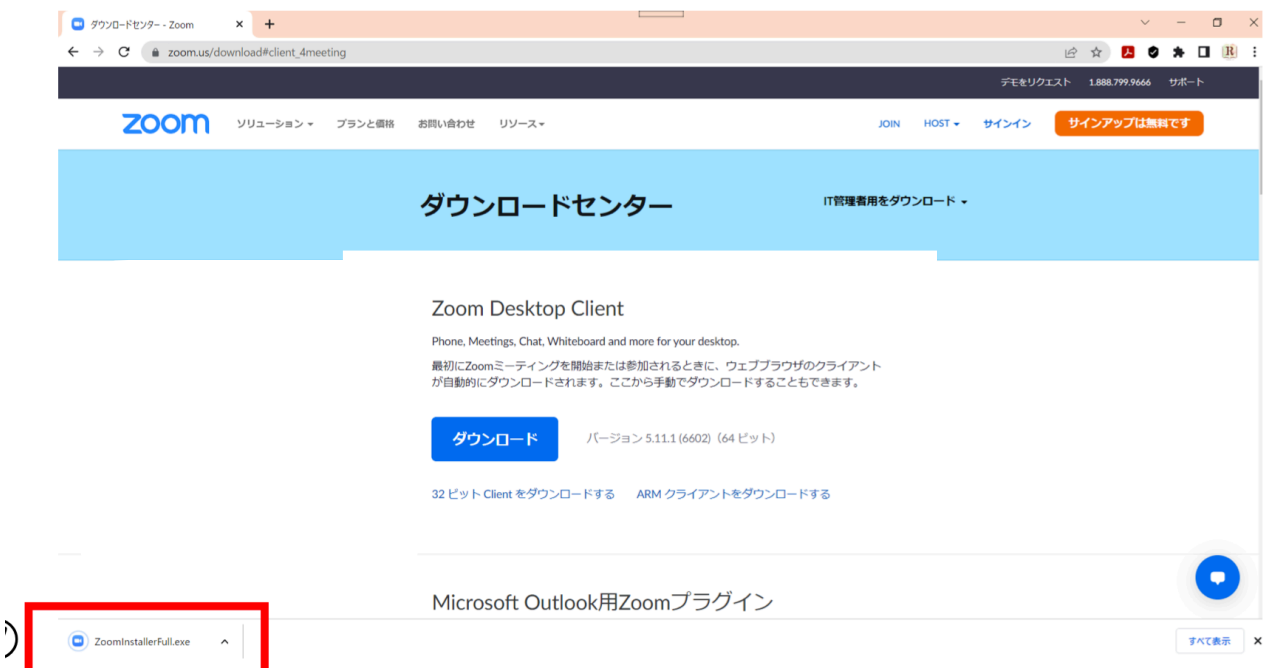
ダウンロードセンター - Zoom ×
+
zoom.us/download#client_4meeting

デモをリクエスト 1.888.799.9666 サポート

zoom
ソリューション
プランと価格
お問い合わせ
リソース
JOIN
HOST
サインイン
サインアップは無料です

ダウンロードセンター
IT管理者用をダウンロード

Zoom Desktop Client

Phone, Meetings, Chat, Whiteboard and more for your desktop.

最初にZoomミーティングを開始または参加されるときに、ウェブブラウザのクライアントが自動的にダウンロードされます。ここから手動でダウンロードすることもできます。

ダウンロード
バージョン 5.11.1 (6602) (64 ビット)

32 ビット Client をダウンロードする
ARM クライアントをダウンロードする

Microsoft Outlook用Zoomプラグイン

ZoomInstallerFull.exe

すべて表示
×